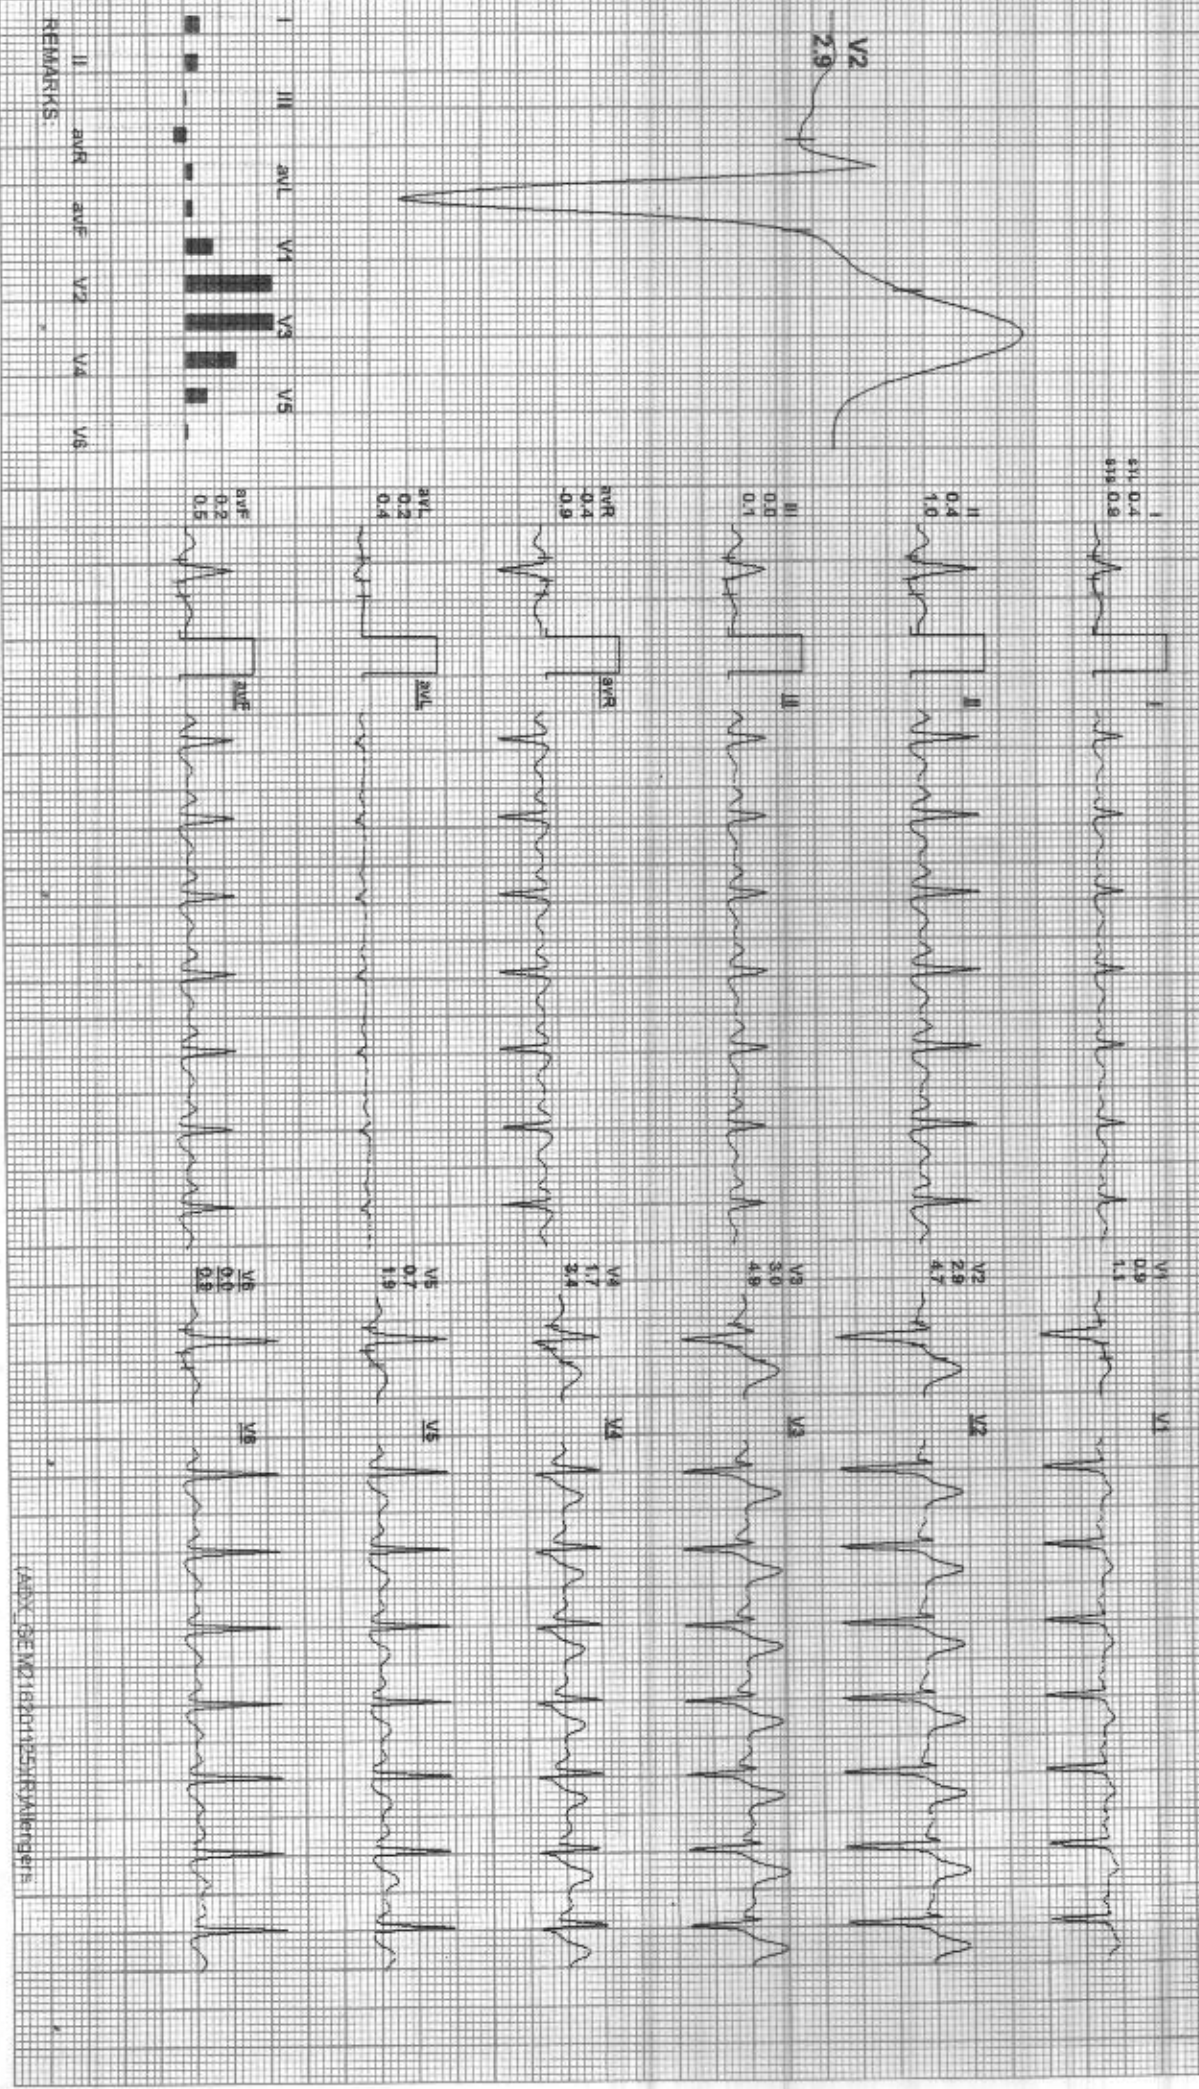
V2
2.9

I III avL V1 V3 V5
II avR avF V2 V4 V6
REMARKS:

I
stj 0.4
stp 0.8

II
0.4
1.0

III
0.0
0.1

avR
-0.4
-0.9

avL
0.2
0.4

avF
0.2
0.5

I
II
III
avR
avL
avF

V1
0.9
1.1

V2
2.9
4.7

V3
3.0
4.8

V4
1.7
2.4

V5
0.7
1.9

V6
0.0
0.8

V1
V2
V3
V4
V5
V6

(ADX_SEM2120112S)(R)Allengers